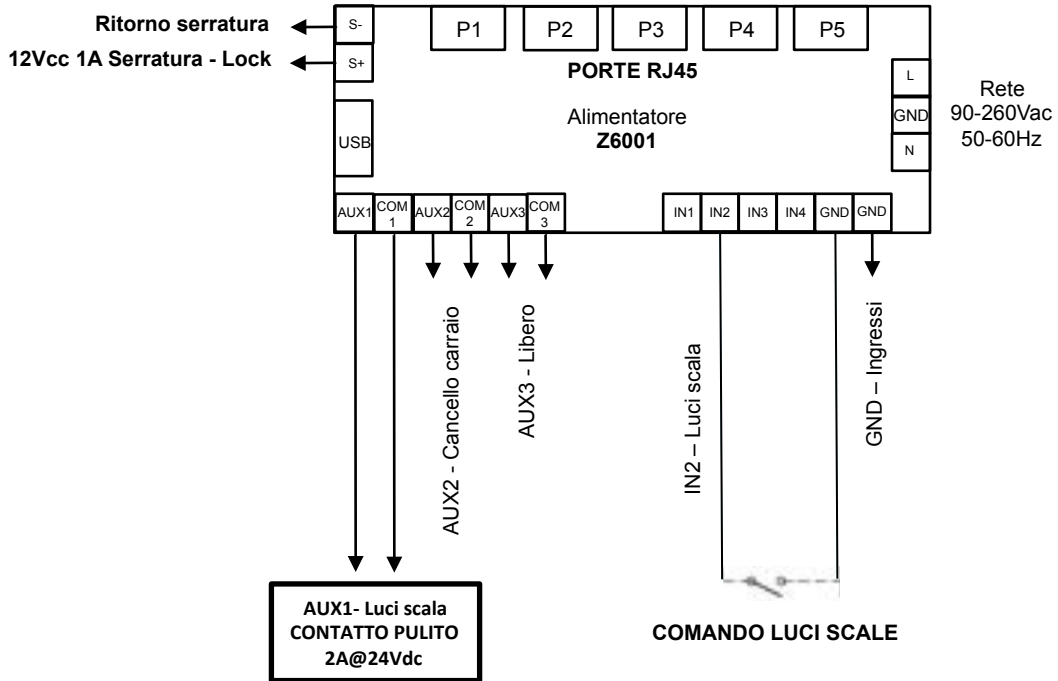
Ritorno serratura
12Vcc 1A Serratura - Lock

S-
S+

P1
P2
P3
P4
P5

PORTE RJ45

L
GND
N

Rete
90-260Vac
50-60Hz

USB

Alimentatore
Z6001

AUX1
COM 1
AUX2
COM 2
AUX3
COM 3

IN1
IN2
IN3
IN4
GND
GND

AUX2 - Cancello carraio
AUX3 - Libero
IN2 – Luci scala
GND – Ingressi

AUX1- Luci scala
CONTATTO PULITO
2A@24Vdc

COMANDO LUCI SCALE